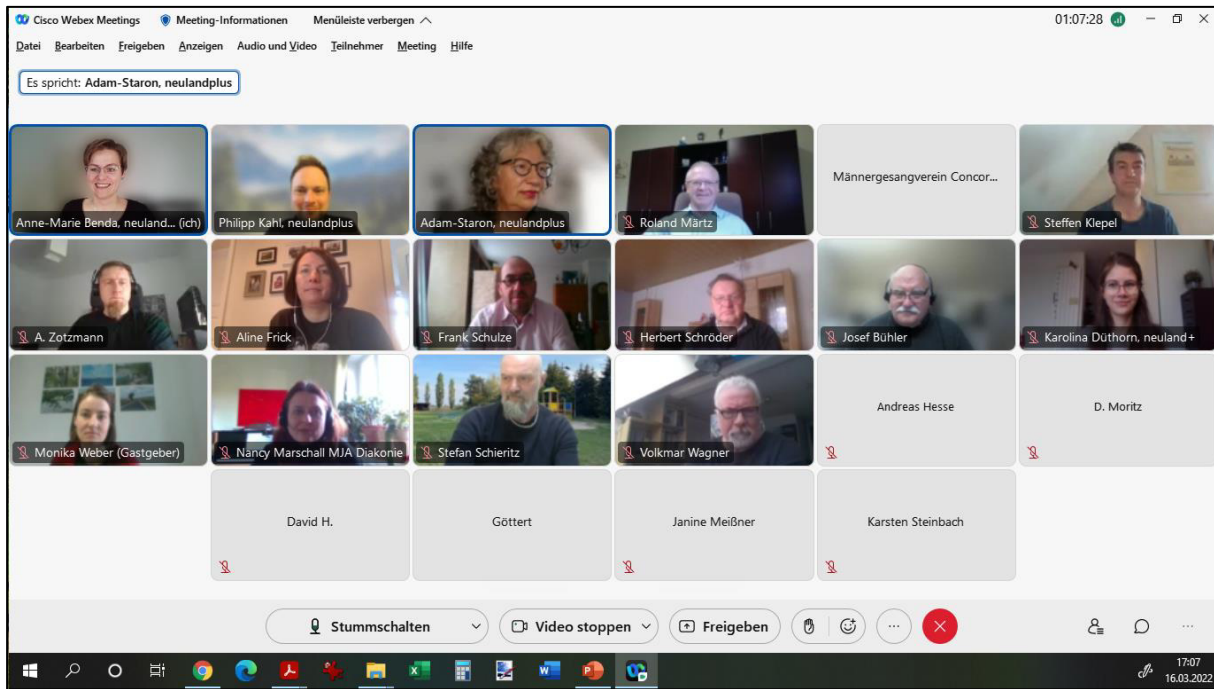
Cisco Webex Meetings Meeting-Informationen Menüleiste verbergen

01:07:28

Datei Bearbeiten Freigeben Anzeigen Audio und Video Teilnehmer Meeting Hilfe

Es spricht: Adam-Staron, neulandplus

Anne-Marie Benda, neuland... (ich)
Philipp Kahl, neulandplus
Adam-Staron, neulandplus
Roland Märtz
Männergesangverein Concor...
Steffen Klepel
A. Zotzmann
Aline Frick
Frank Schulze
Herbert Schröder
Josef Bühler
Karolina Düthorn, neuland+
Monika Weber (Gastgeber)
Nancy Marschall MJA Diakonie
Stefan Schieritz
Volkmar Wagner
Andreas Hesse
D. Moritz
David H.
Göttert
Janine Meißner
Karsten Steinbach

Stummschalten
Video stoppen
Freigeben

17:07
16.03.2022